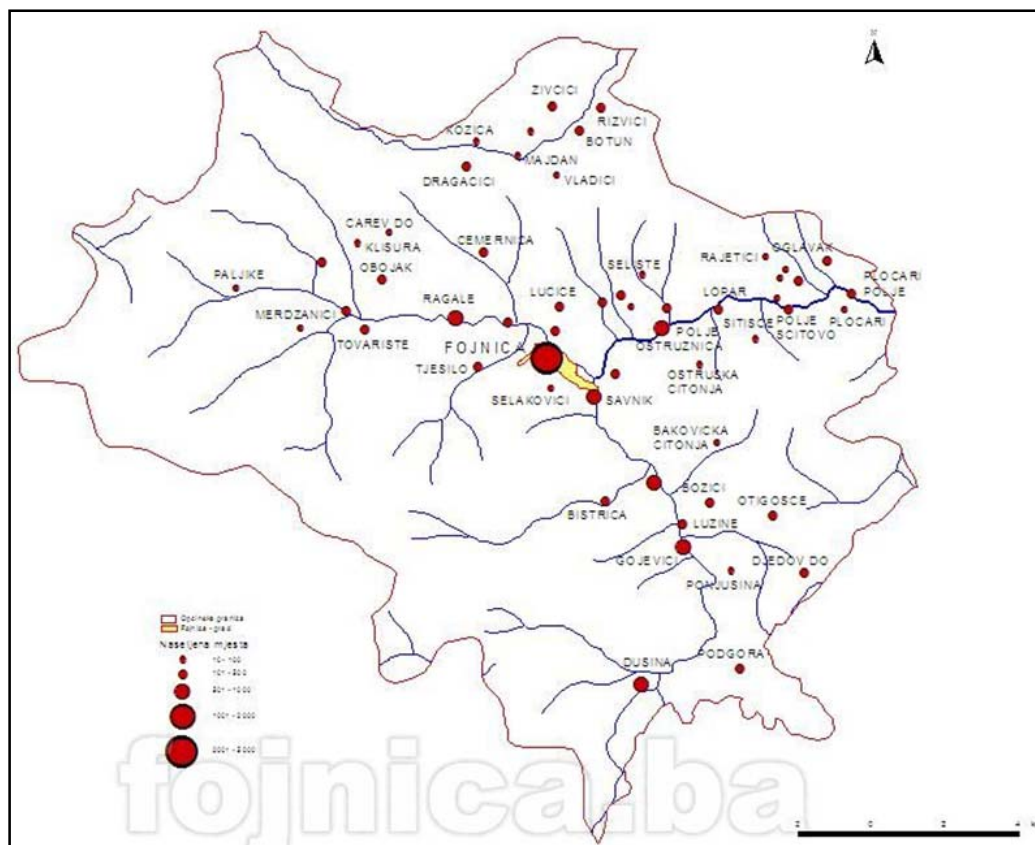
N

ZIVCICI
RIZVICI
KOZICA
BOTUN
MAJDAN
DRAGACICI
VLADICI
CAREV DO
KLISURA
CEMERNICA
OBOJAK
PALJIKE
SELISTE
RAJETICI
OGLAVAK
PLOCARI POLJE
LUCICE
LOPAR
RAGALE
MERDZANICI
POLJE
SITISCE
POLJE SCITOVO
PLOCARI
TOVARISTE
OSTRUZNICA
FOJNICA
TJESILO
OSTRUSKA CITONJA
SELAKOVICI
SAVNIK
BAKOVICKA CITONJA
BOZICI
OTIGOSCE
BISTRICA
LUZINE
GOJEVICI
DJEDOV DO
PONJUSINA
DUSINA
PODGORA

Opcinska granica
Fojnica - grad
Naseljena mjesta
10 - 100
101 - 500
501 - 1000
1001 - 2000
2001 - 5000

fojnica.ba

2 0 2 4